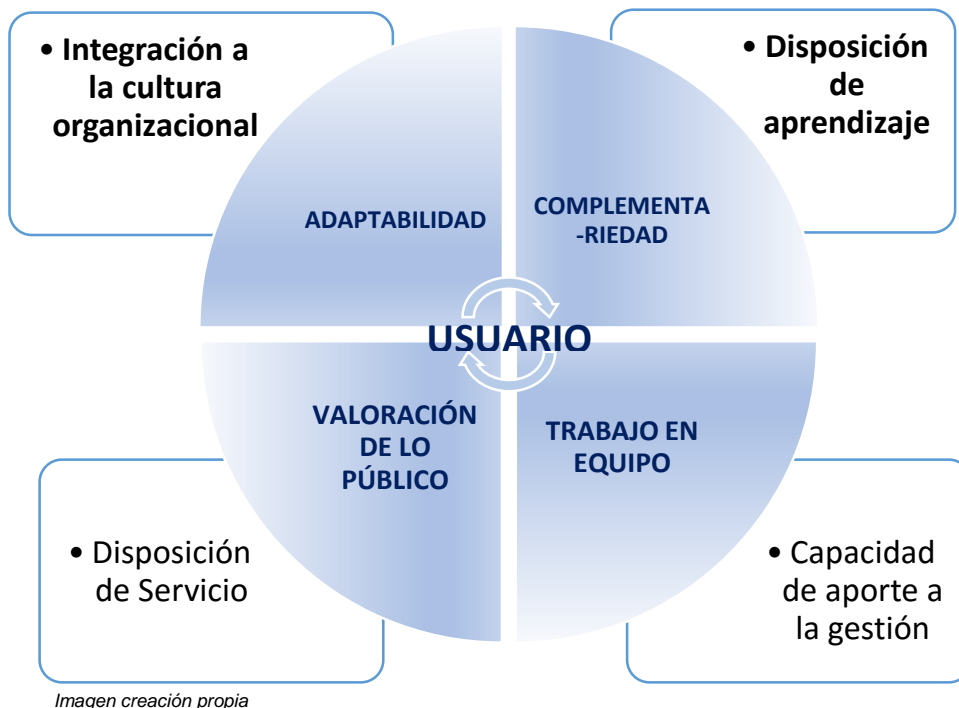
• Integración a la cultura organizacional

• Disposición de aprendizaje

ADAPTABILIDAD

COMPLEMENTA-RIEDAD

USUARIO

VALORACIÓN DE LO PÚBLICO

TRABAJO EN EQUIPO

• Disposición de Servicio

• Capacidad de aporte a la gestión

Imagen creación propia